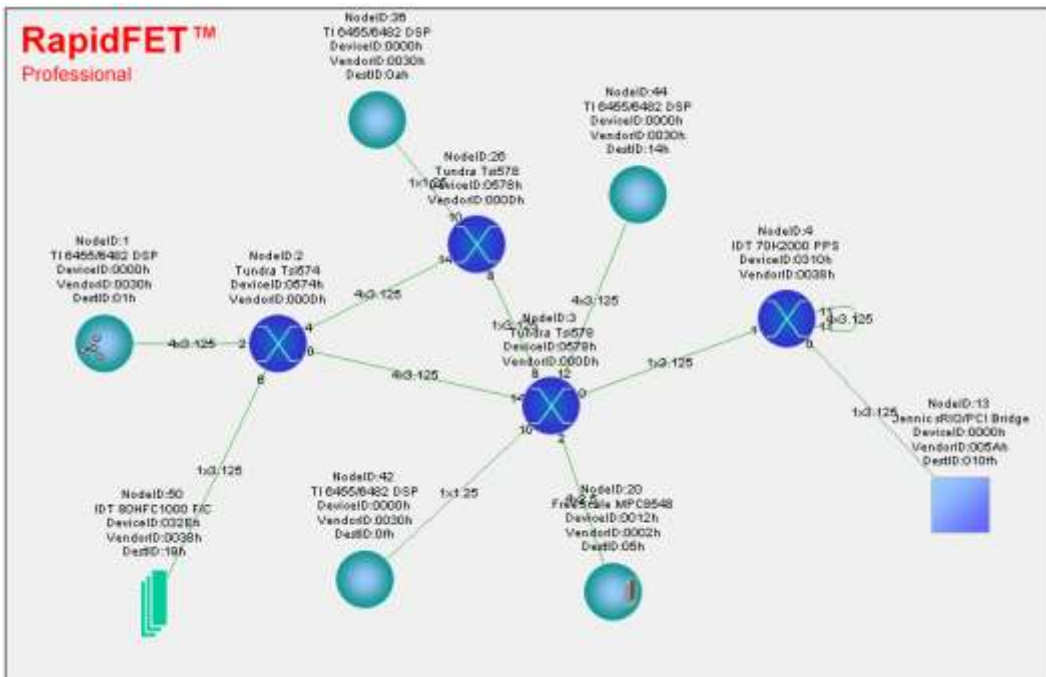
RapidFET™
Professional

NodeID:36
TI 6455/6482 DSP
DeviceID:0000h
VendorID:0030h
DestID:0ah

NodeID:44
TI 6455/6482 DSP
DeviceID:0000h
VendorID:0030h
DestID:14h

NodeID:26
Tundra Tsi578
DeviceID:0578h
VendorID:000Dh

1x3.125

NodeID:1
TI 6455/6482 DSP
DeviceID:0000h
VendorID:0030h
DestID:01h

NodeID:2
Tundra Tsi574
DeviceID:0574h
VendorID:000Dh

NodeID:4
IDT 70K2000 PPS
DeviceID:0310h
VendorID:0038h

4x3.125
4x3.125
4x3.125
4x3.125
1x3.125
1x3.125
1x3.125

NodeID:3
Tundra Tsi578
DeviceID:0578h
VendorID:000Dh

NodeID:13
Jennic sRIO/PCI Bridge
DeviceID:0000h
VendorID:005Ah
DestID:010h

1x3.125

1x3.125

NodeID:50
IDT 80HFC1000 FIC
DeviceID:0320h
VendorID:0038h
DestID:19h

NodeID:42
TI 6455/6482 DSP
DeviceID:0000h
VendorID:0030h
DestID:0fh

1x1.25

NodeID:20
Freescale MPC8548
DeviceID:0012h
VendorID:0002h
DestID:05h

2
4
6
8
10
12
0
1
5
11
13